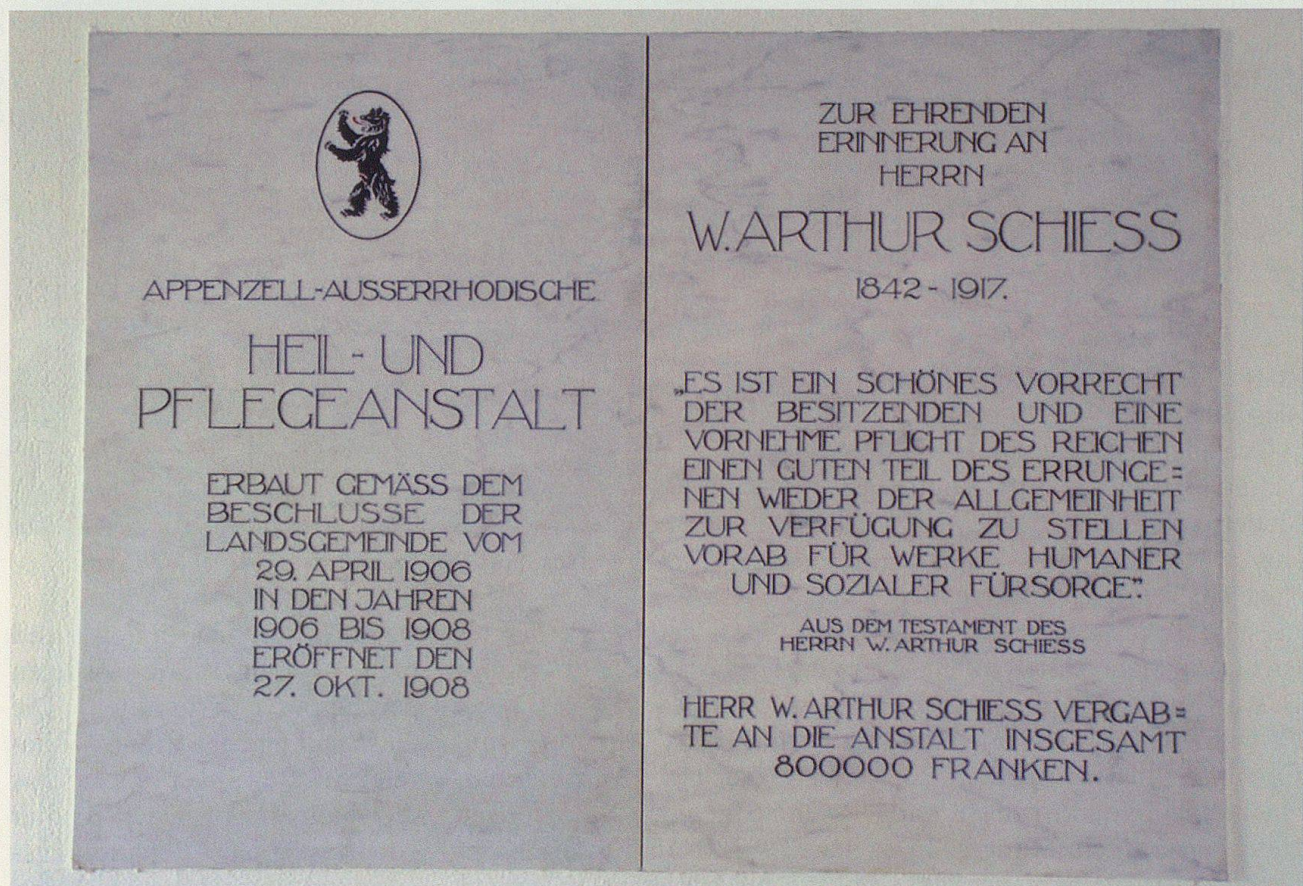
APPENZELL-AUSSERRHODISCHE

HEIL- UND PFLEGEANSTALT

ERBAUT GEMÄSS DEM BESCHLUSSE DER LANDSGEMEINDE VOM 29. APRIL 1906 IN DEN JAHREN 1906 BIS 1908 ERÖFFNET DEN 27. OKT. 1908

ZUR EHRENDEN ERINNERUNG AN HERRN

W. ARTHUR SCHIESS

1842 - 1917.

„ES IST EIN SCHÖNES VORRECHT DER BESITZENDEN UND EINE VORNEHME PFLICHT DES REICHEN EINEN GUTEN TEIL DES ERRUNGENEN WIEDER DER ALLGEMEINHEIT ZUR VERFÜGUNG ZU STELLEN VORAB FÜR WERKE HUMANER UND SOZIALER FÜRSORGE."

AUS DEM TESTAMENT DES HERRN W. ARTHUR SCHIESS

HERR W. ARTHUR SCHIESS VERGABTE AN DIE ANSTALT INSGESAMT 800000 FRANKEN.